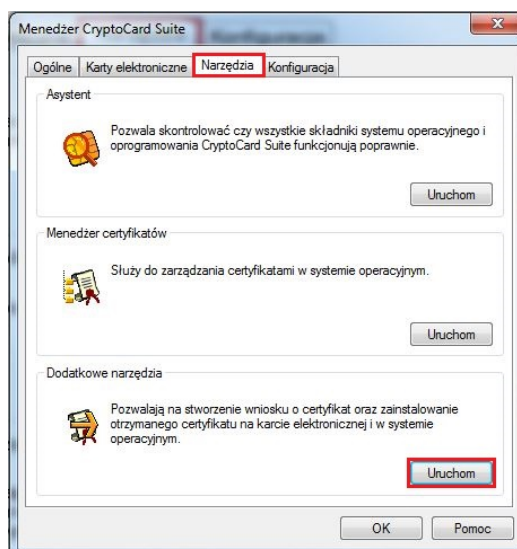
Menedżer CryptoCard Suite

Ogólne | Karty elektroniczne | Narzędzia | Konfiguracja

Asystent

Pozwala skontrolować czy wszystkie składniki systemu operacyjnego i oprogramowania CryptoCard Suite funkcjonują poprawnie.

Uruchom

Menedżer certyfikatów

Służy do zarządzania certyfikatami w systemie operacyjnym.

Uruchom

Dodatkowe narzędzia

Pozwalają na stworzenie wniosku o certyfikat oraz zainstalowanie otrzymanego certyfikatu na karcie elektronicznej i w systemie operacyjnym.

Uruchom

OK | Pomoc